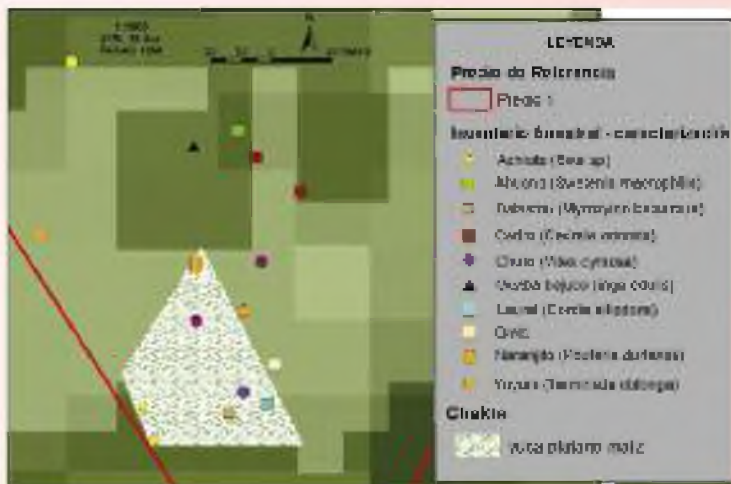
LEYENDA
Predio de Referencia
Predio 1
Inventario forestal - caracterización
Achiote (Bixa sp)
Mahogany (Swietenia macrophylla)
Cabreúva (Myroxylon balsamum)
Cedro (Cedrela odorata)
Chumo (Vitex cymosa)
Guaba bejuco (Inga edulis)
Laurel (Cordia alliodora)
Otro
Naranjilla (Poulsenia durisensis)
Yuyumi (Terminalia oblonga)
Chakra
Chakra plátano maíz
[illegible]
N
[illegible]